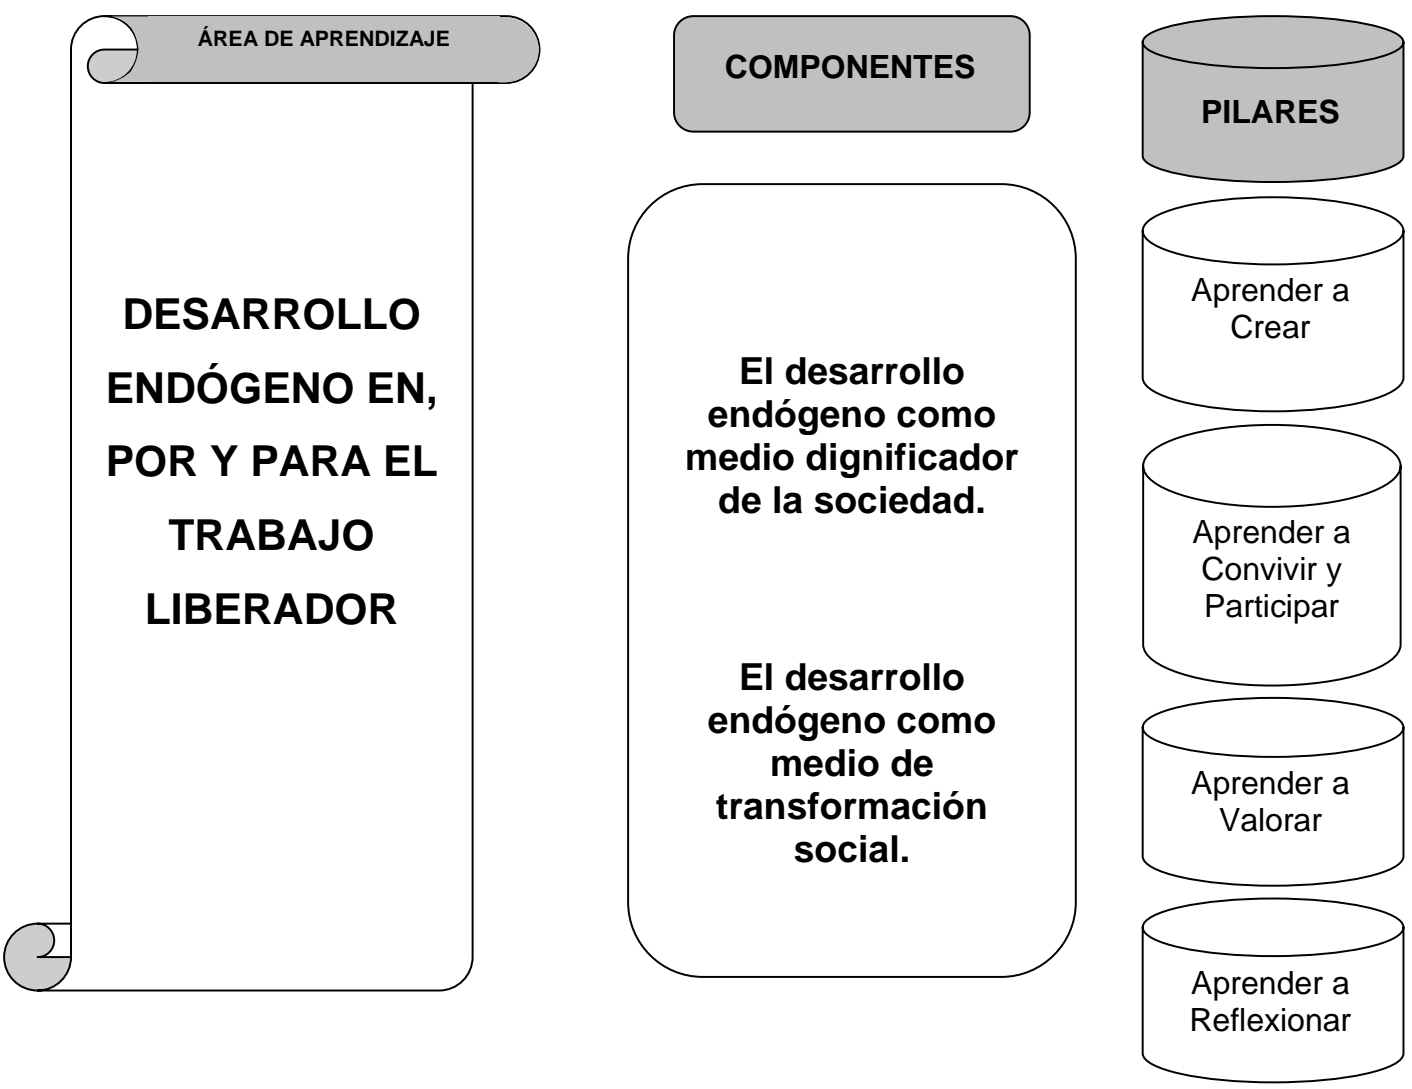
ÁREA DE APRENDIZAJE

DESARROLLO ENDÓGENO EN, POR Y PARA EL TRABAJO LIBERADOR

COMPONENTES

El desarrollo endógeno como medio dignificador de la sociedad.

El desarrollo endógeno como medio de transformación social.

PILARES

Aprender a Crear

Aprender a Convivir y Participar

Aprender a Valorar

Aprender a Reflexionar